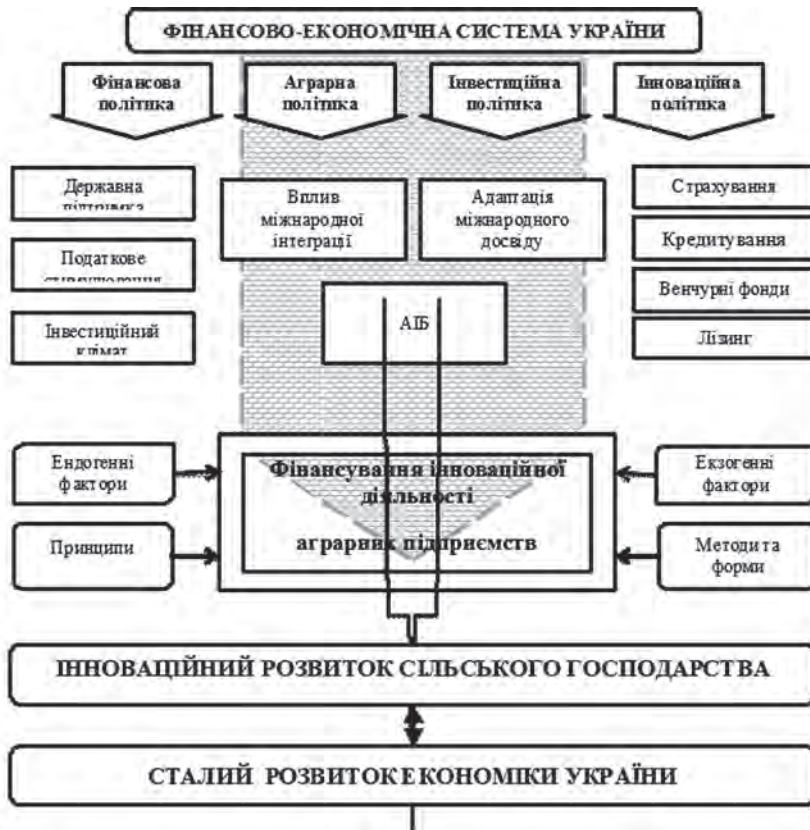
ФІНАНСОВО-ЕКОНОМІЧНА СИСТЕМА УКРАЇНИ

Фінансова політика

Аграрна політика

Інвестиційна політика

Інноваційна політика

Державна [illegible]

Податкове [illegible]

Інвестиційний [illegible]

Вплив міжнародної інтеграції

Адаптація міжнародного досвіду

АПБ

Страхування

Кредитування

Венчурні фонди

Лізинг

Ендогенні фактори

Принципи

Фінансування інноваційної діяльності

аграрних підприємств

Екзогенні фактори

Методи та форми

ІННОВАЦІЙНИЙ РОЗВИТОК СІЛЬСЬКОГО ГОСПОДАРСТВА

СТАЛИЙ РОЗВИТОК ЕКОНОМІКИ УКРАЇНИ